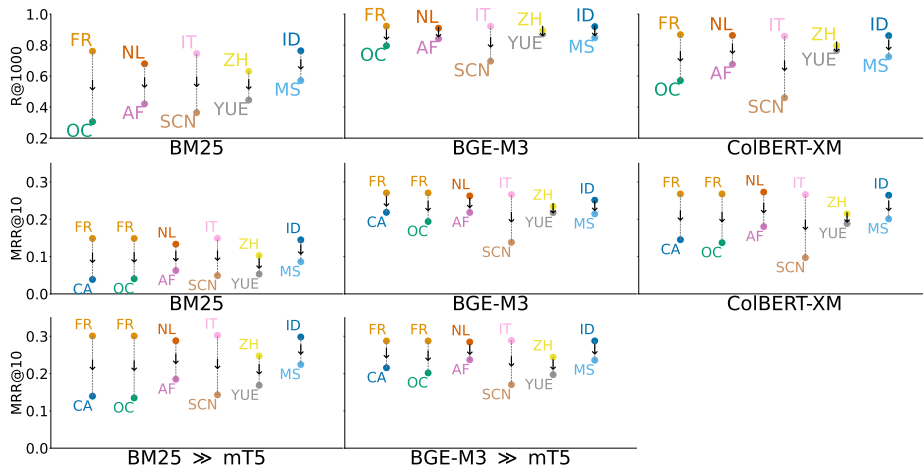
1.0
0.8
0.6
0.4
0.2
R@1000

FR
NL
IT
ZH
ID
OC
AF
SCN
YUE
MS
BM25

FR
NL
IT
ZH
ID
OC
AF
SCN
YUE
MS
BGE-M3

FR
NL
IT
ZH
ID
OC
AF
SCN
YUE
MS
ColBERT-XM

0.3
0.2
0.1
0.0
MRR@10

FR
FR
NL
IT
ZH
ID
CA
OC
AF
SCN
YUE
MS
BM25

FR
FR
NL
IT
ZH
ID
CA
OC
AF
SCN
YUE
MS
BGE-M3

FR
FR
NL
IT
ZH
ID
CA
OC
AF
SCN
YUE
MS
ColBERT-XM

0.3
0.2
0.1
0.0
MRR@10

FR
FR
NL
IT
ZH
ID
CA
OC
AF
SCN
YUE
MS
BM25 ≫ mT5

FR
FR
NL
IT
ZH
ID
CA
OC
AF
SCN
YUE
MS
BGE-M3 ≫ mT5